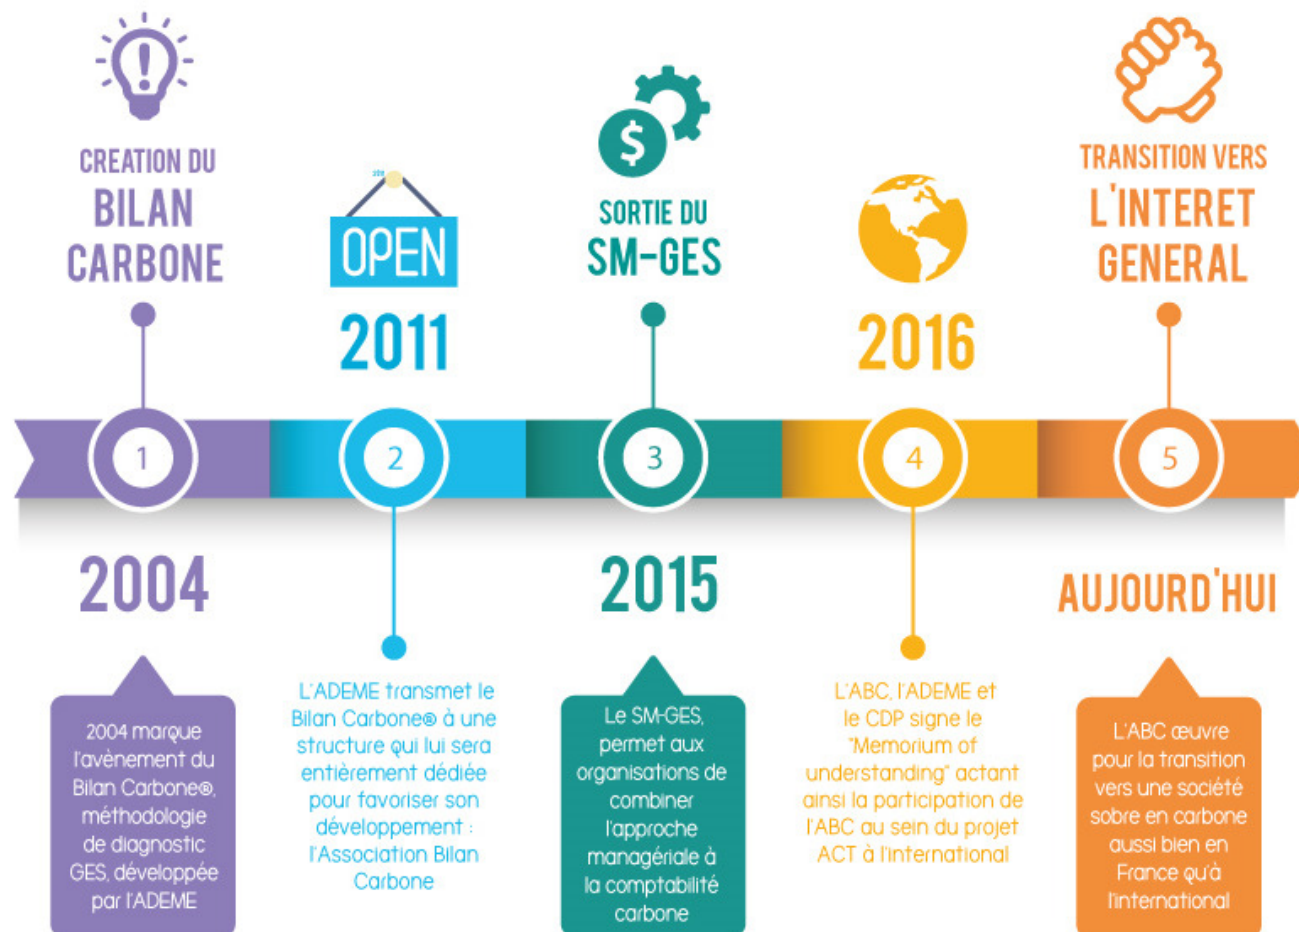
CREATION DU BILAN CARBONE

1

2004

2004 marque l'avènement du Bilan Carbone®, méthodologie de diagnostic GES, développée par l'ADEME

OPEN

2011

2

L'ADEME transmet le Bilan Carbone® à une structure qui lui sera entièrement dédiée pour favoriser son développement : l'Association Bilan Carbone

$

SORTIE DU SM-GES

3

2015

Le SM-GES, permet aux organisations de combiner l'approche managériale à la comptabilité carbone

2016

4

L'ABC, l'ADEME et le CDP signe le "Memorium of understanding" actant ainsi la participation de l'ABC au sein du projet ACT à l'international

TRANSITION VERS L'INTERET GENERAL

5

AUJOURD'HUI

L'ABC œuvre pour la transition vers une société sobre en carbone aussi bien en France qu'à l'international